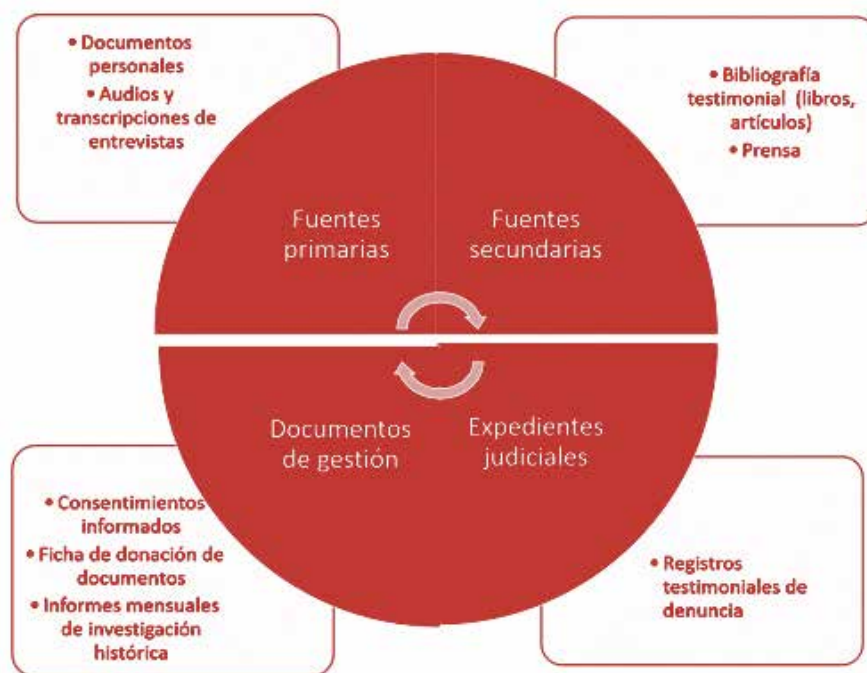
• Documentos personales
• Audios y transcripciones de entrevistas

• Bibliografía testimonial (libros, artículos)
• Prensa

Fuentes primarias

Fuentes secundarias

Documentos de gestión

Expedientes judiciales

• Consentimientos informados
• Ficha de donación de documentos
• Informes mensuales de investigación histórica

• Registros testimoniales de denuncia